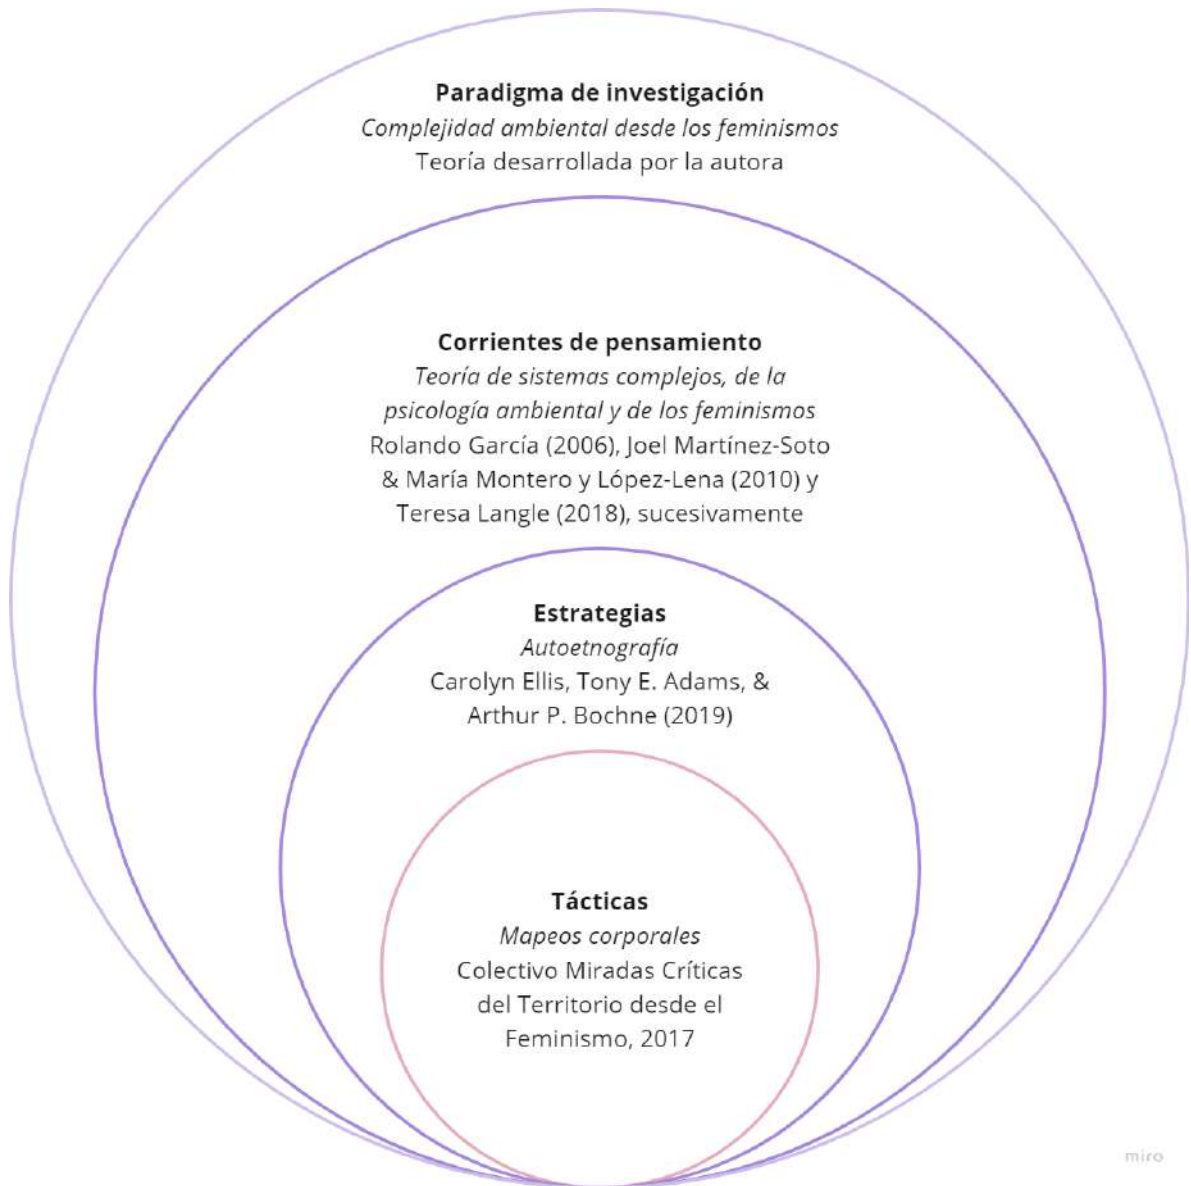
**Paradigma de investigación**
*Complejidad ambiental desde los feminismos*
Teoría desarrollada por la autora

**Corrientes de pensamiento**
*Teoría de sistemas complejos, de la psicología ambiental y de los feminismos*
Rolando García (2006), Joel Martínez-Soto & María Montero y López-Lena (2010) y Teresa Langle (2018), sucesivamente

**Estrategias**
*Autoetnografía*
Carolyn Ellis, Tony E. Adams, & Arthur P. Bochne (2019)

**Tácticas**
*Mapeos corporales*
Colectivo Miradas Críticas del Territorio desde el Feminismo, 2017

miro